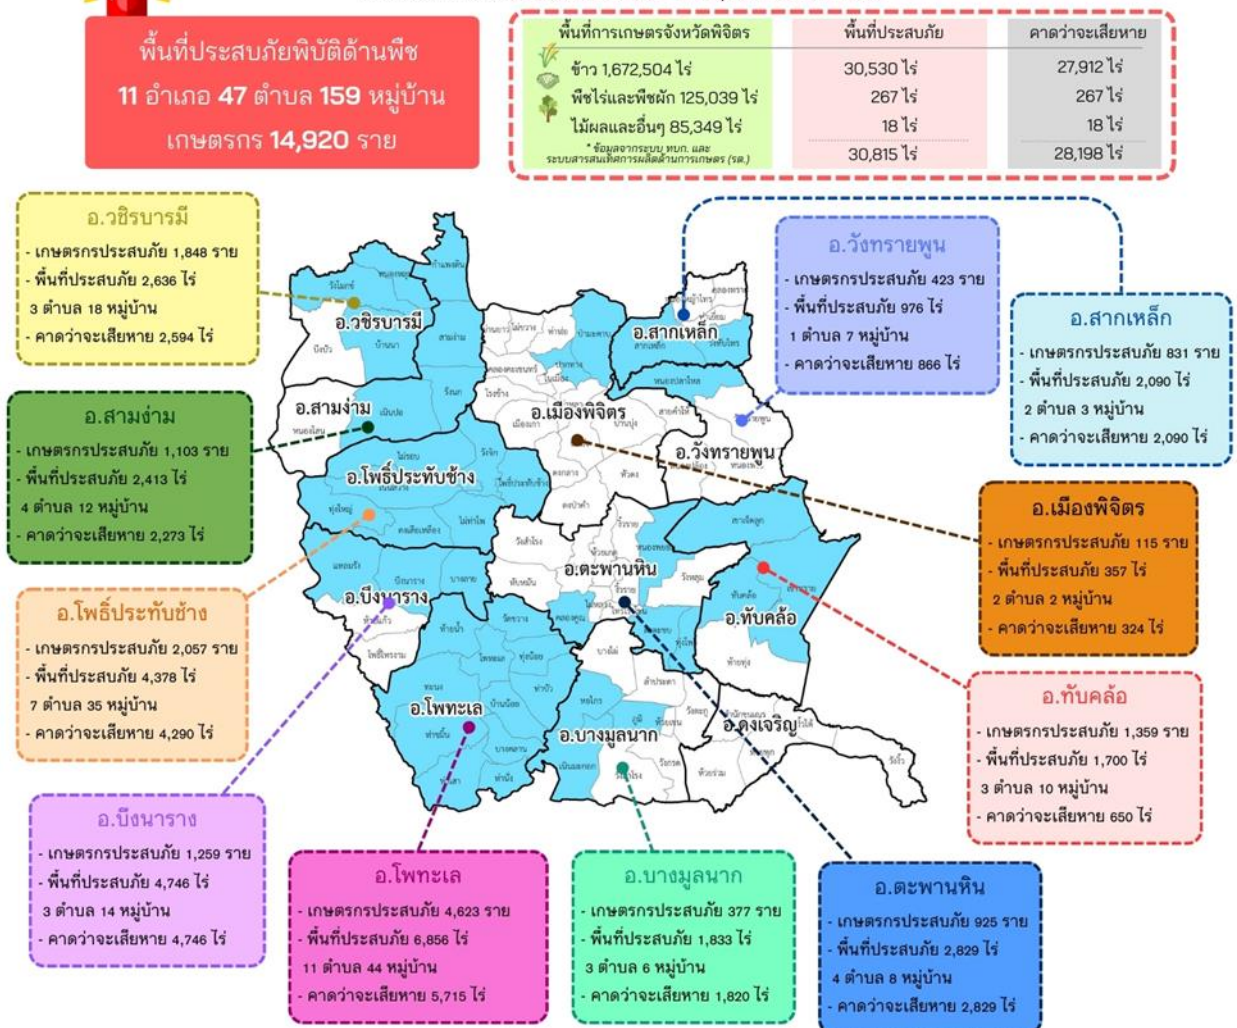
พื้นที่ประสบภัยพิบัติด้านพืช
11 อำเภอ 47 ตำบล 159 หมู่บ้าน
เกษตรกร 14,920 ราย

| พื้นที่การเกษตรจังหวัดพิจิตร | พื้นที่ประสบภัย | คาดว่าจะเสียหาย |
|---|---|---|
| ข้าว 1,672,504 ไร่ | 30,530 ไร่ | 27,912 ไร่ |
| พืชไร่และพืชผัก 125,039 ไร่ | 267 ไร่ | 267 ไร่ |
| ไม้ผลและอื่นๆ 85,349 ไร่ | 18 ไร่ | 18 ไร่ |
| * ข้อมูลจากระบบ ทบก. และ ระบบสารสนเทศการผลิตด้านการเกษตร (รต.) | 30,815 ไร่ | 28,198 ไร่ |

อ.วชิรบารมี
- เกษตรกรประสบภัย 1,848 ราย
- พื้นที่ประสบภัย 2,636 ไร่
3 ตำบล 18 หมู่บ้าน
- คาดว่าจะเสียหาย 2,594 ไร่

อ.วังทรายพูน
- เกษตรกรประสบภัย 423 ราย
- พื้นที่ประสบภัย 976 ไร่
1 ตำบล 7 หมู่บ้าน
- คาดว่าจะเสียหาย 866 ไร่

อ.สากเหล็ก
- เกษตรกรประสบภัย 831 ราย
- พื้นที่ประสบภัย 2,090 ไร่
2 ตำบล 3 หมู่บ้าน
- คาดว่าจะเสียหาย 2,090 ไร่

อ.สามง่าม
- เกษตรกรประสบภัย 1,103 ราย
- พื้นที่ประสบภัย 2,413 ไร่
4 ตำบล 12 หมู่บ้าน
- คาดว่าจะเสียหาย 2,273 ไร่

อ.วชิรบารมี
อ.สากเหล็ก
อ.สามง่าม
อ.เมืองพิจิตร
อ.วังทรายพูน
อ.โพธิ์ประทับช้าง
อ.ตะพานหิน
อ.บึงนาราง
อ.ทับคล้อ
อ.โพทะเล
อ.บางมูลนาก
อ.ดงเจริญ

อ.เมืองพิจิตร
- เกษตรกรประสบภัย 115 ราย
- พื้นที่ประสบภัย 357 ไร่
2 ตำบล 2 หมู่บ้าน
- คาดว่าจะเสียหาย 324 ไร่

อ.โพธิ์ประทับช้าง
- เกษตรกรประสบภัย 2,057 ราย
- พื้นที่ประสบภัย 4,378 ไร่
7 ตำบล 35 หมู่บ้าน
- คาดว่าจะเสียหาย 4,290 ไร่

อ.ทับคล้อ
- เกษตรกรประสบภัย 1,359 ราย
- พื้นที่ประสบภัย 1,700 ไร่
3 ตำบล 10 หมู่บ้าน
- คาดว่าจะเสียหาย 650 ไร่

อ.บึงนาราง
- เกษตรกรประสบภัย 1,259 ราย
- พื้นที่ประสบภัย 4,746 ไร่
3 ตำบล 14 หมู่บ้าน
- คาดว่าจะเสียหาย 4,746 ไร่

อ.โพทะเล
- เกษตรกรประสบภัย 4,623 ราย
- พื้นที่ประสบภัย 6,856 ไร่
11 ตำบล 44 หมู่บ้าน
- คาดว่าจะเสียหาย 5,715 ไร่

อ.บางมูลนาก
- เกษตรกรประสบภัย 377 ราย
- พื้นที่ประสบภัย 1,833 ไร่
3 ตำบล 6 หมู่บ้าน
- คาดว่าจะเสียหาย 1,820 ไร่

อ.ตะพานหิน
- เกษตรกรประสบภัย 925 ราย
- พื้นที่ประสบภัย 2,829 ไร่
4 ตำบล 8 หมู่บ้าน
- คาดว่าจะเสียหาย 2,829 ไร่